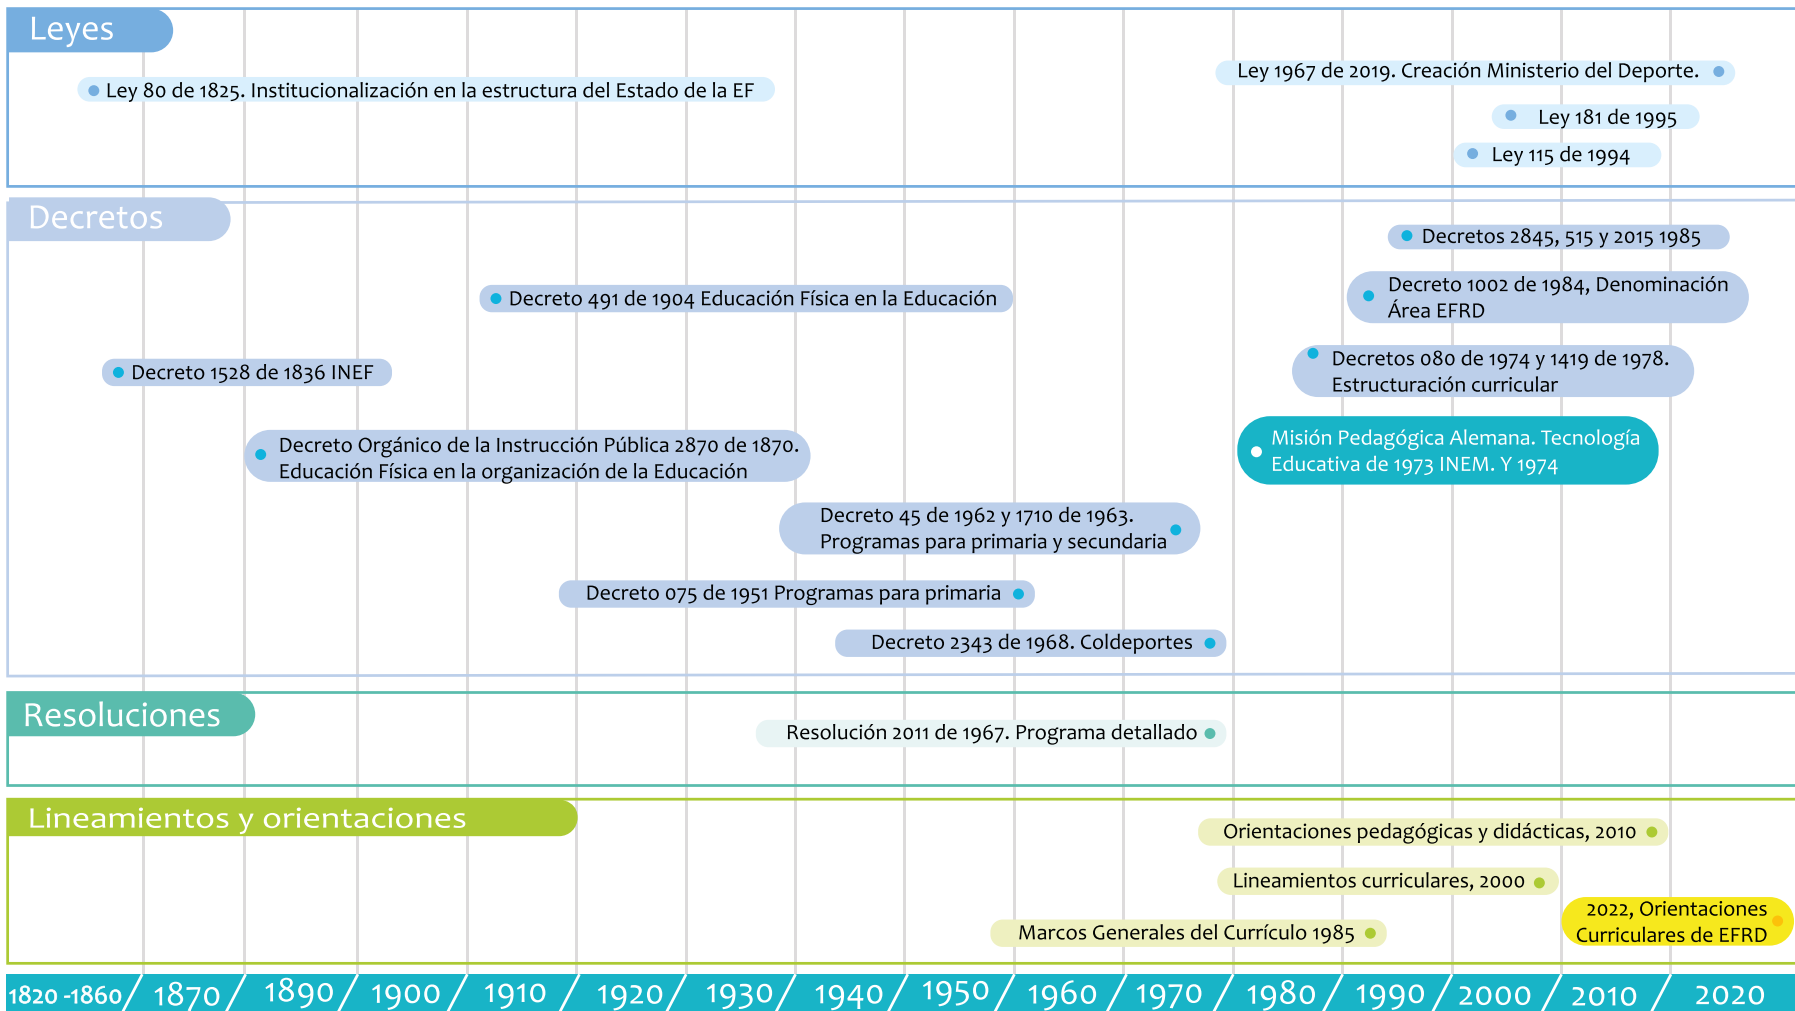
Leyes

Ley 80 de 1825. Institucionalización en la estructura del Estado de la EF

Ley 1967 de 2019. Creación Ministerio del Deporte.

Ley 181 de 1995

Ley 115 de 1994

Decretos

Decretos 2845, 515 y 2015 1985

Decreto 1002 de 1984, Denominación Área EFRD

Decreto 491 de 1904 Educación Física en la Educación

Decretos 080 de 1974 y 1419 de 1978. Estructuración curricular

Decreto 1528 de 1836 INEF

Misión Pedagógica Alemana. Tecnología Educativa de 1973 INEM. Y 1974

Decreto Orgánico de la Instrucción Pública 2870 de 1870. Educación Física en la organización de la Educación

Decreto 45 de 1962 y 1710 de 1963. Programas para primaria y secundaria

Decreto 075 de 1951 Programas para primaria

Decreto 2343 de 1968. Coldeportes

Resoluciones

Resolución 2011 de 1967. Programa detallado

Lineamientos y orientaciones

Orientaciones pedagógicas y didácticas, 2010

Lineamientos curriculares, 2000

2022, Orientaciones Curriculares de EFRD

Marcos Generales del Currículo 1985

1820 -1860 / 1870 / 1890 / 1900 / 1910 / 1920 / 1930 / 1940 / 1950 / 1960 / 1970 / 1980 / 1990 / 2000 / 2010 / 2020